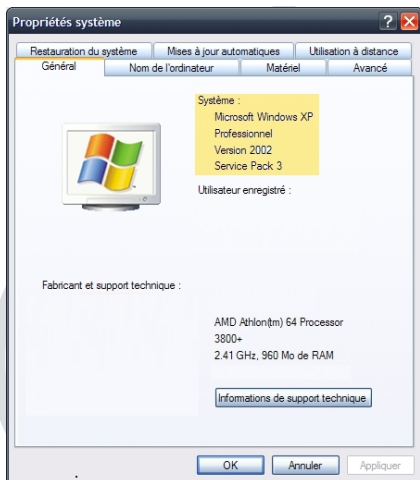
Propriétés système

Restauration du système | Mises à jour automatiques | Utilisation à distance
Général | Nom de l'ordinateur | Matériel | Avancé

Système :
Microsoft Windows XP
Professionnel
Version 2002
Service Pack 3

Utilisateur enregistré :

Fabricant et support technique :

AMD Athlon(tm) 64 Processor
3800+
2.41 GHz, 960 Mo de RAM

Informations de support technique

OK | Annuler | Appliquer